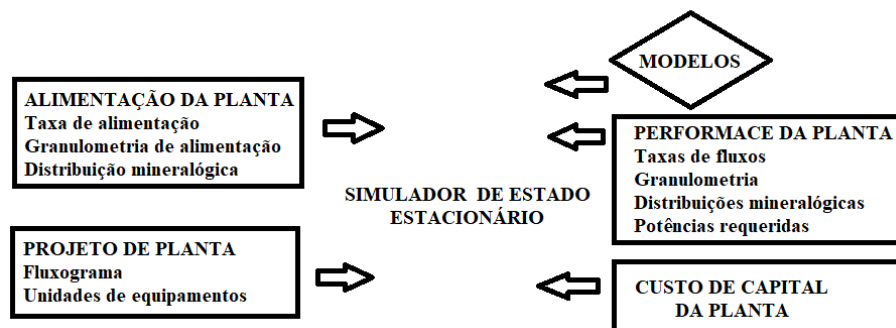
MODELOS

ALIMENTAÇÃO DA PLANTA
Taxa de alimentação
Granulometria de alimentação
Distribuição mineralógica

PERFORMACE DA PLANTA
Taxas de fluxos
Granulometria
Distribuições mineralógicas
Potências requeridas

SIMULADOR DE ESTADO ESTACIONÁRIO

PROJETO DE PLANTA
Fluxograma
Unidades de equipamentos

CUSTO DE CAPITAL DA PLANTA